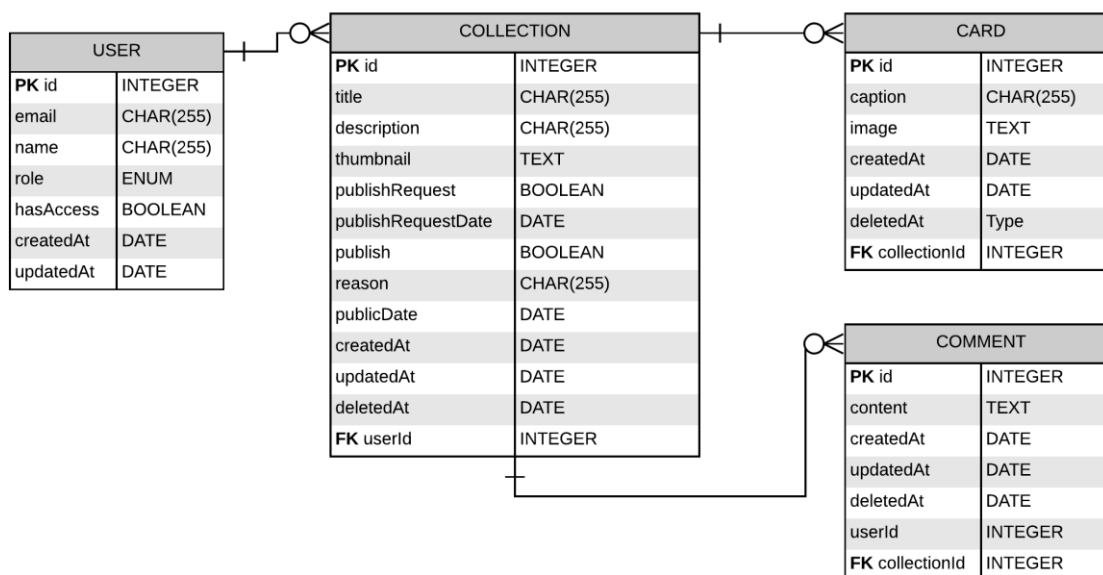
USER

| | |
|---|---|
| **PK** id | INTEGER |
| email | CHAR(255) |
| name | CHAR(255) |
| role | ENUM |
| hasAccess | BOOLEAN |
| createdAt | DATE |
| updatedAt | DATE |

COLLECTION

| | |
|---|---|
| **PK** id | INTEGER |
| title | CHAR(255) |
| description | CHAR(255) |
| thumbnail | TEXT |
| publishRequest | BOOLEAN |
| publishRequestDate | DATE |
| publish | BOOLEAN |
| reason | CHAR(255) |
| publicDate | DATE |
| createdAt | DATE |
| updatedAt | DATE |
| deletedAt | DATE |
| **FK** userId | INTEGER |

CARD

| | |
|---|---|
| **PK** id | INTEGER |
| caption | CHAR(255) |
| image | TEXT |
| createdAt | DATE |
| updatedAt | DATE |
| deletedAt | Type |
| **FK** collectionId | INTEGER |

COMMENT

| | |
|---|---|
| **PK** id | INTEGER |
| content | TEXT |
| createdAt | DATE |
| updatedAt | DATE |
| deletedAt | DATE |
| userId | INTEGER |
| **FK** collectionId | INTEGER |